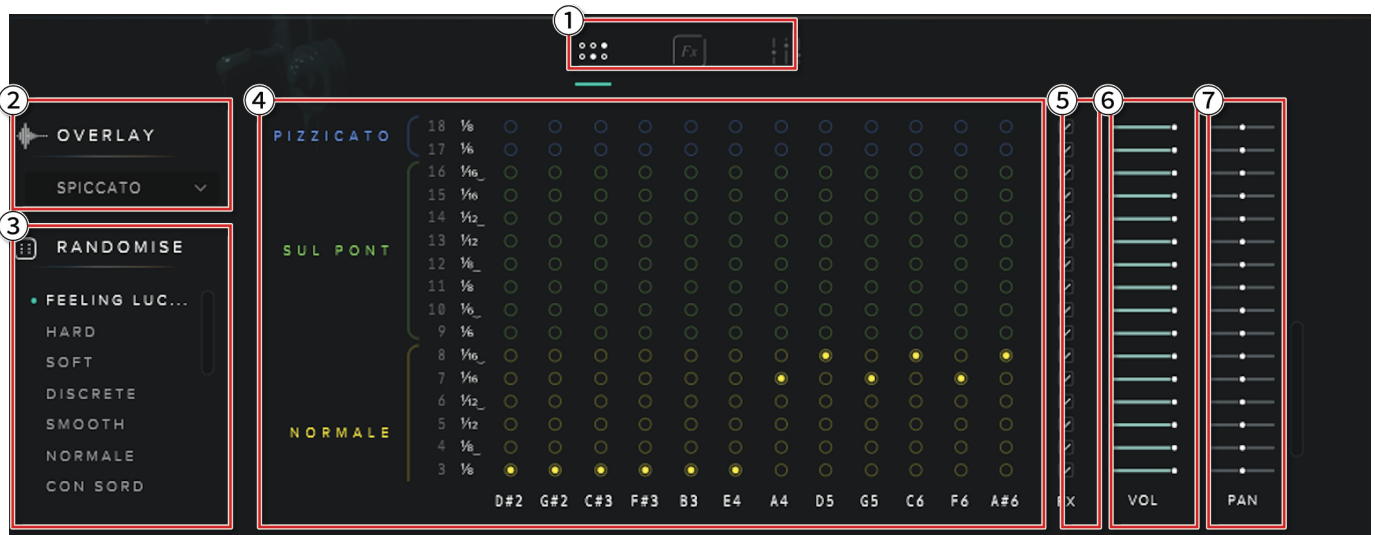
1

Fx

2

OVERLAY

SPICCATO

3

RANDOMISE

FEELING LUC...
HARD
SOFT
DISCRETE
SMOOTH
NORMALE
CON SORD

4

PIZZICATO

SUL PONT

NORMALE

| | |
|---|---|
| 18 | ⅛ |
| 17 | ⅛ |
| 16 | 1⁄16_ |
| 15 | 1⁄16 |
| 14 | 1⁄12_ |
| 13 | 1⁄12 |
| 12 | ⅛_ |
| 11 | ⅛ |
| 10 | ⅙_ |
| 9 | ⅙ |
| 8 | 1⁄16_ |
| 7 | 1⁄16 |
| 6 | 1⁄12_ |
| 5 | 1⁄12 |
| 4 | ⅛_ |
| 3 | ⅛ |

D#2 G#2 C#3 F#3 B3 E4 A4 D5 G5 C6 F6 A#6

5

FX

6

VOL

7

PAN